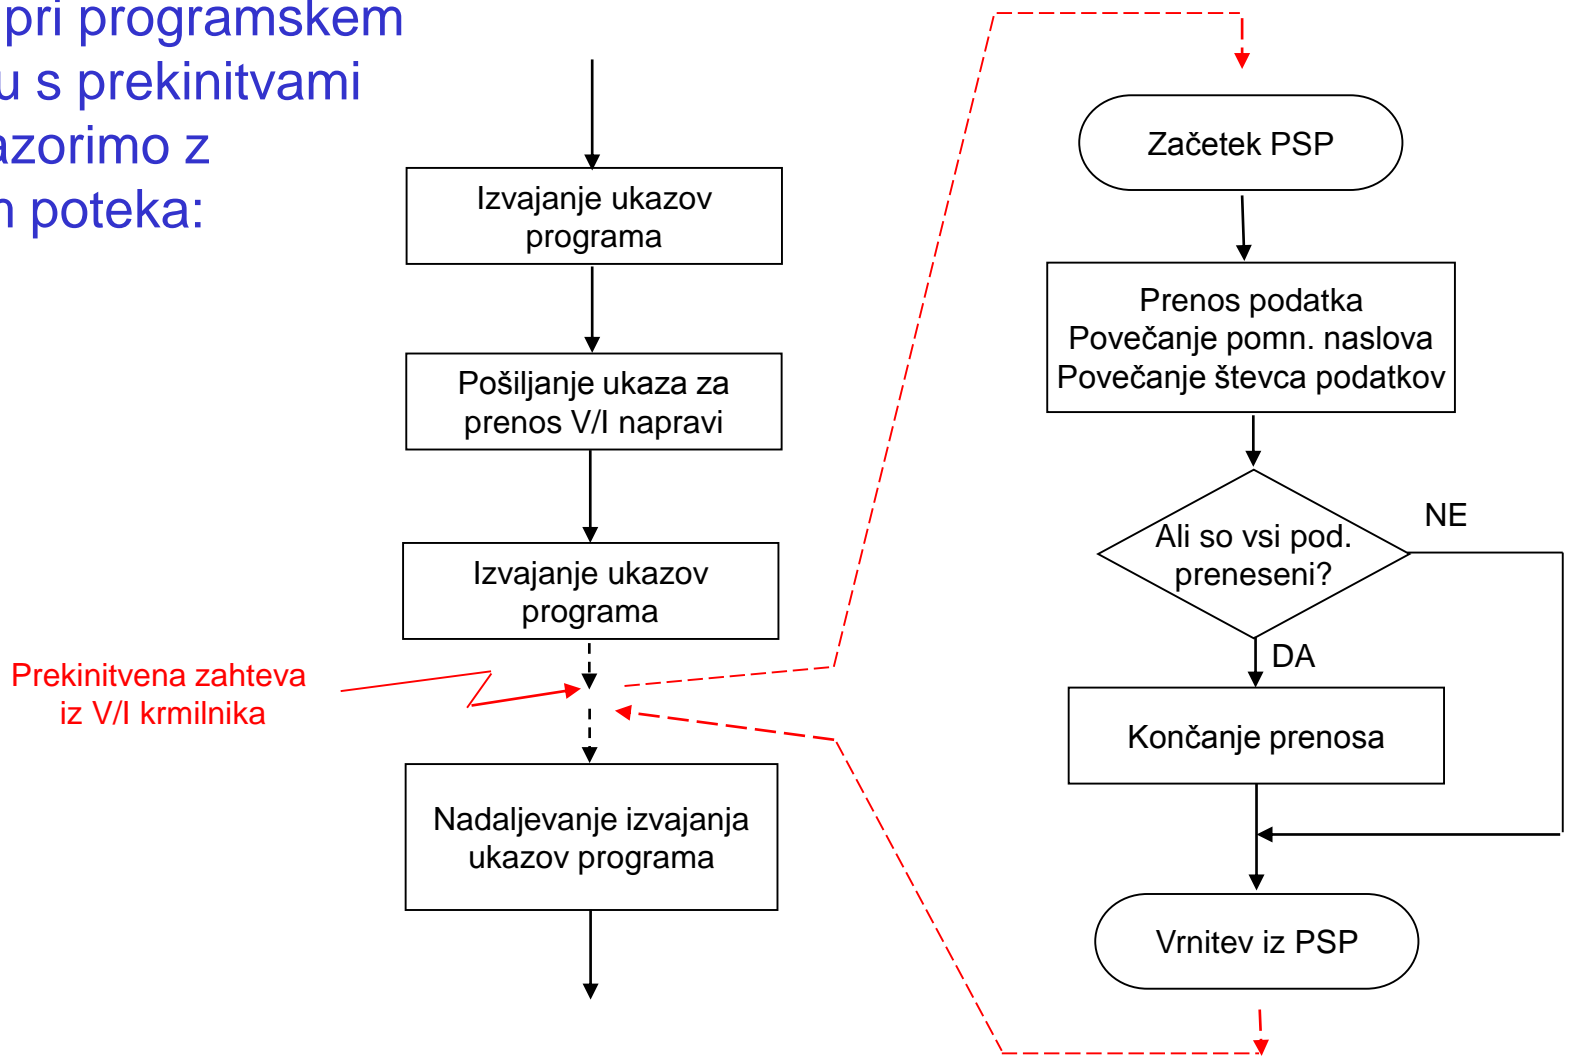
pri programskem
u s prekinitvami
azorimo z
n poteka:

Izvajanje ukazov programa

Pošiljanje ukaza za prenos V/I napravi

Izvajanje ukazov programa

Prekinitvena zahteva iz V/I krmilnika

Nadaljevanje izvajanja ukazov programa

Začetek PSP

Prenos podatka
Povečanje pomn. naslova
Povečanje števca podatkov

Ali so vsi pod. preneseni?

NE

DA

Končanje prenosa

Vrnitev iz PSP